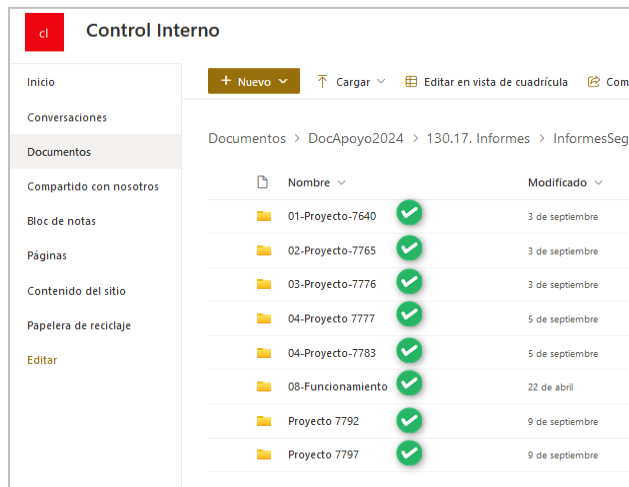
cI

Control Interno

Inicio

Conversaciones

Documentos

Compartido con nosotros

Bloc de notas

Páginas

Contenido del sitio

Papelera de reciclaje

Editar

+ Nuevo

Cargar

Editar en vista de cuadrícula

Com

Documentos > DocApoyo2024 > 130.17. Informes > InformesSeg

| Nombre | Modificado |
|---|---|
| 01-Proyecto-7640 | 3 de septiembre |
| 02-Proyecto-7765 | 3 de septiembre |
| 03-Proyecto-7776 | 3 de septiembre |
| 04-Proyecto 7777 | 5 de septiembre |
| 04-Proyecto-7783 | 5 de septiembre |
| 08-Funcionamiento | 22 de abril |
| Proyecto 7792 | 9 de septiembre |
| Proyecto 7797 | 9 de septiembre |